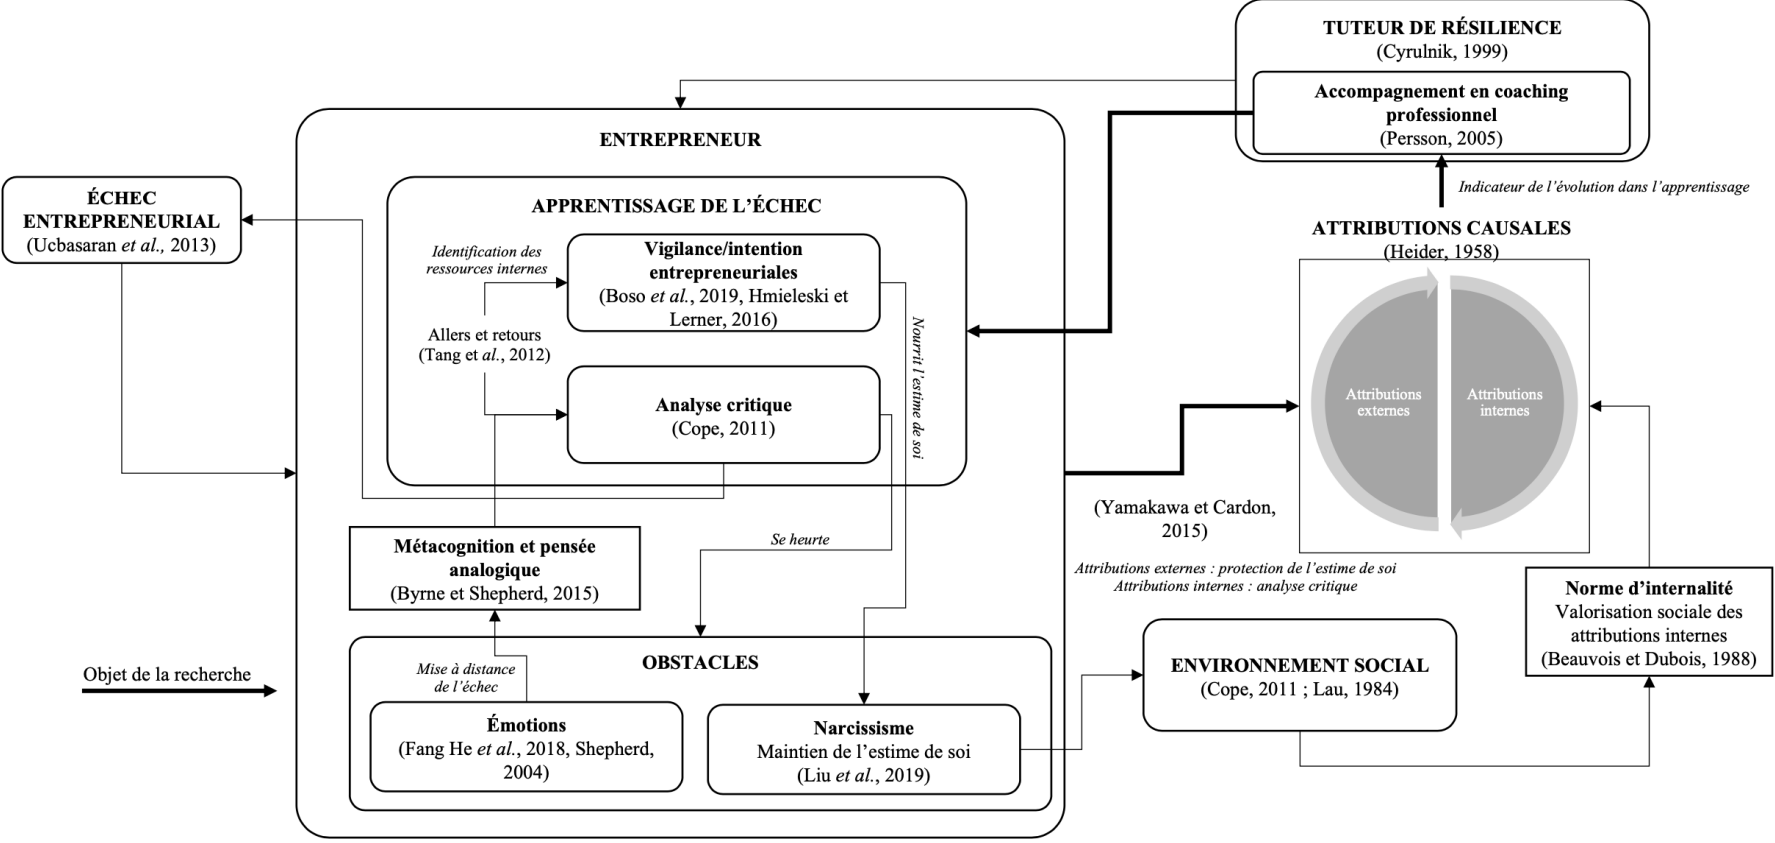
TUTEUR DE RÉSILIENCE
(Cyrulnik, 1999)

Accompagnement en coaching professionnel
(Persson, 2005)

ENTREPRENEUR

ÉCHEC ENTREPRENEURIAL
(Ucbasaran *et al.,* 2013)

APPRENTISSAGE DE L'ÉCHEC

Identification des ressources internes

Vigilance/intention entrepreneuriales
(Boso *et al.*, 2019, Hmieleski et Lerner, 2016)

Allers et retours
(Tang et *al.*, 2012)

Nourrit l'estime de soi

Analyse critique
(Cope, 2011)

Indicateur de l'évolution dans l'apprentissage

ATTRIBUTIONS CAUSALES
(Heider, 1958)

Attributions externes

Attributions internes

(Yamakawa et Cardon, 2015)

Attributions externes : protection de l'estime de soi
Attributions internes : analyse critique

Se heurte

Métacognition et pensée analogique
(Byrne et Shepherd, 2015)

OBSTACLES

Mise à distance de l'échec

Émotions
(Fang He *et al.*, 2018, Shepherd, 2004)

Narcissisme
Maintien de l'estime de soi
(Liu *et al.*, 2019)

Objet de la recherche

ENVIRONNEMENT SOCIAL
(Cope, 2011 ; Lau, 1984)

Norme d'internalité
Valorisation sociale des attributions internes
(Beauvois et Dubois, 1988)